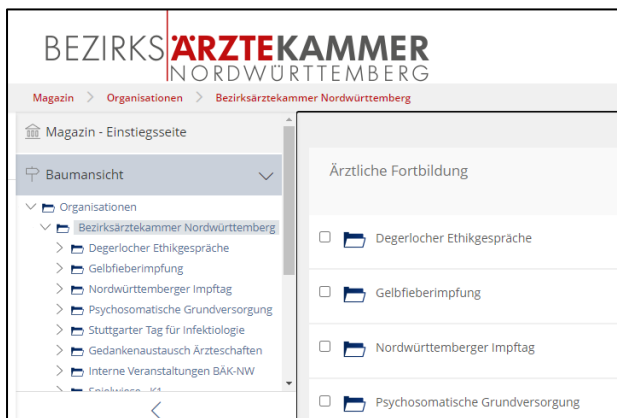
BEZIRKSÄRZTEKAMMER
NORDWÜRTTEMBERG

Magazin > Organisationen > Bezirksärztekammer Nordwürttemberg

Magazin - Einstiegsseite

Baumansicht

Organisationen
Bezirksärztekammer Nordwürttemberg
Degerlocher Ethikgespräche
Gelbfieberimpfung
Nordwürttemberger Impftag
Psychosomatische Grundversorgung
Stuttgarter Tag für Infektiologie
Gedankenaustausch Ärzteschaften
Interne Veranstaltungen BÄK-NW
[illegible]

<

Ärztliche Fortbildung

Degerlocher Ethikgespräche

Gelbfieberimpfung

Nordwürttemberger Impftag

Psychosomatische Grundversorgung